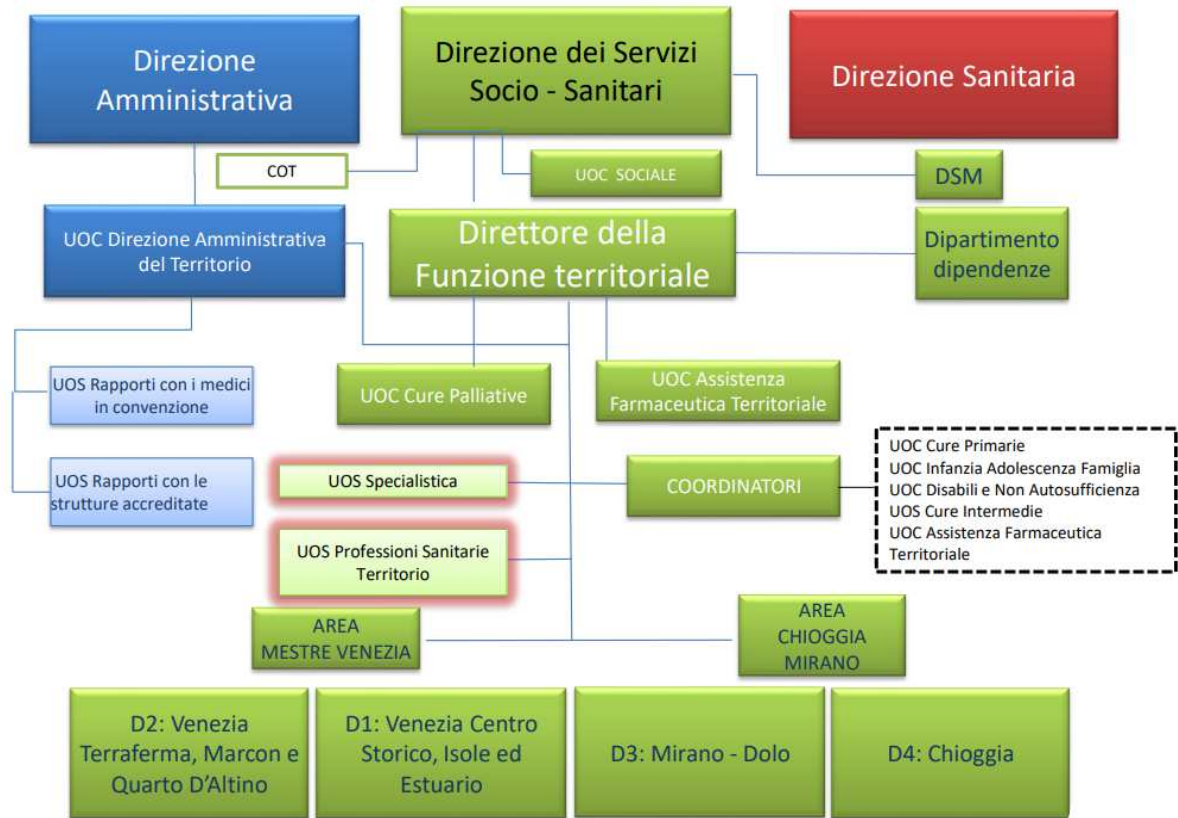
Direzione Amministrativa

Direzione dei Servizi Socio - Sanitari

Direzione Sanitaria

COT

UOC SOCIALE

DSM

UOC Direzione Amministrativa del Territorio

Direttore della Funzione territoriale

Dipartimento dipendenze

UOS Rapporti con i medici in convenzione

UOC Cure Palliative

UOC Assistenza Farmaceutica Territoriale

UOS Rapporti con le strutture accreditate

UOS Specialistica

COORDINATORI

UOC Cure Primarie
UOC Infanzia Adolescenza Famiglia
UOC Disabili e Non Autosufficienza
UOS Cure Intermedie
UOC Assistenza Farmaceutica Territoriale

UOS Professioni Sanitarie Territorio

AREA MESTRE VENEZIA

AREA CHIOGGIA MIRANO

D2: Venezia Terraferma, Marcon e Quarto D'Altino

D1: Venezia Centro Storico, Isole ed Estuario

D3: Mirano - Dolo

D4: Chioggia